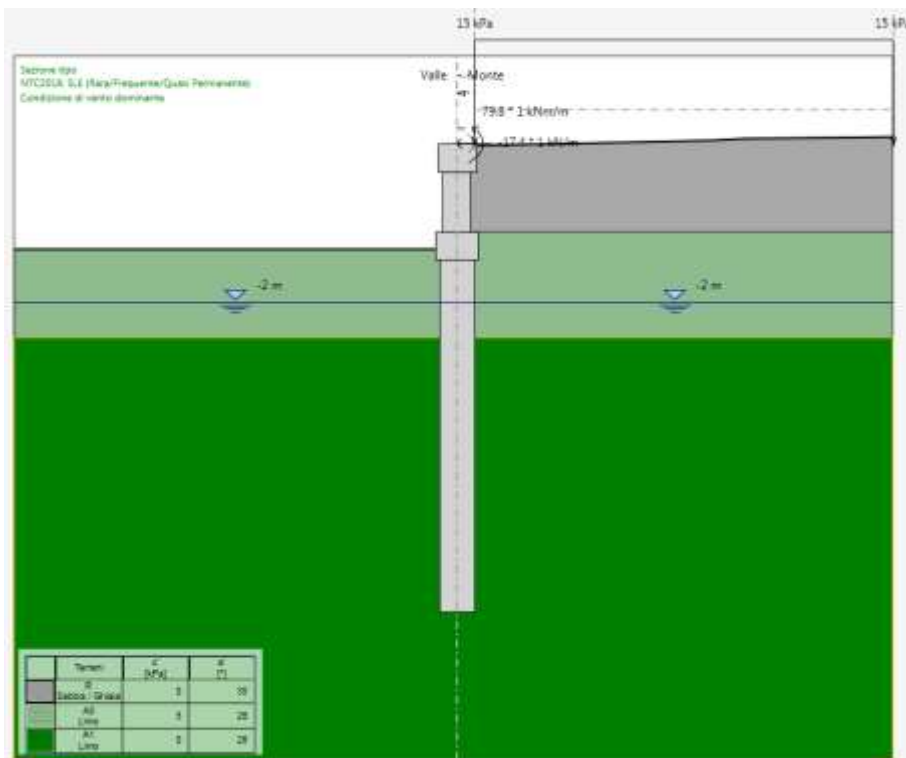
15 kPa

15 kP

Sezione tipo
NTC2018: SLE (Rara/Frequente/Quasi Permanente)
Condizione di vento dominante

Valle

Monte

79.8 * 1 kNm/m

17.4 * 1 kN/m

-2 m

-2 m

|  | Terreni | c' [kPa] | ϕ' [°] |
|---|---|---|---|
|  | B Sabbia - Ghiaia | 0 | 35 |
|  | A2 Limo | 5 | 28 |
|  | A1 Limo | 0 | 29 |